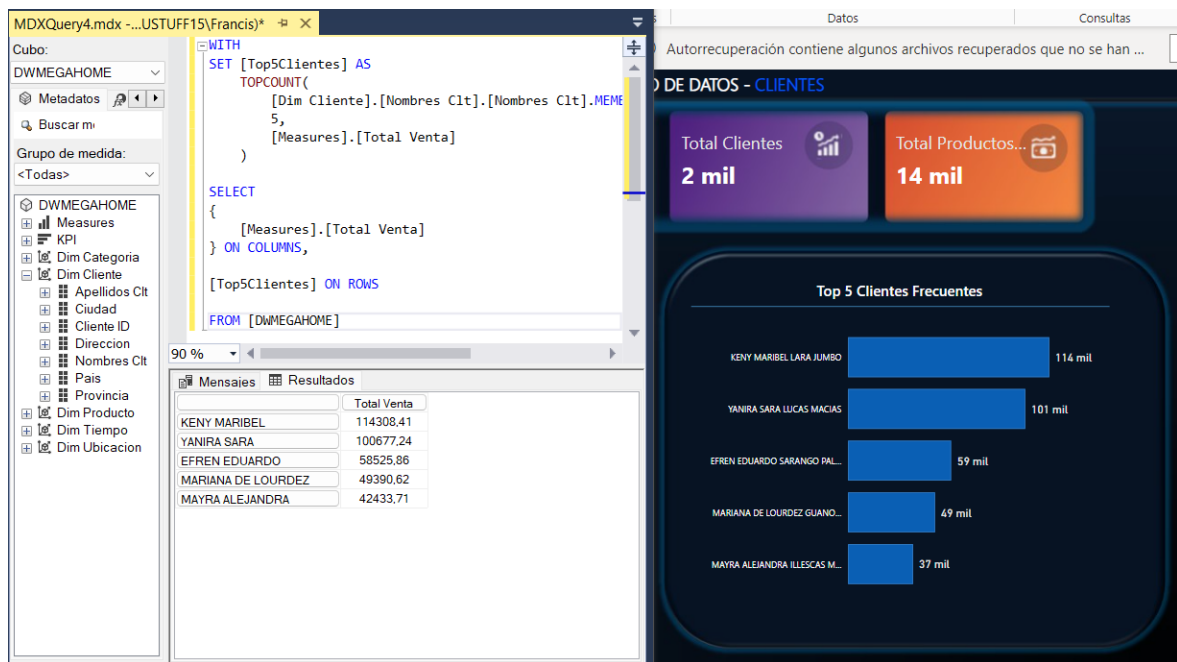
MDXQuery4.mdx -...USTUFF15\Francis)* ⊕ ✕

Cubo:
DWMEGAHOME
Metadatos
Buscar m
Grupo de medida:
<Todas>
DWMEGAHOME
Measures
KPI
Dim Categoria
Dim Cliente
Apellidos Clt
Ciudad
Cliente ID
Direccion
Nombres Clt
Pais
Provincia
Dim Producto
Dim Tiempo
Dim Ubicacion

WITH
SET [Top5Clientes] AS
TOPCOUNT(
[Dim Cliente].[Nombres Clt].[Nombres Clt].MEME
5,
[Measures].[Total Venta]
)

SELECT
{
[Measures].[Total Venta]
} ON COLUMNS,

[Top5Clientes] ON ROWS

FROM [DWMEGAHOME]

90 %

Mensajes
Resultados

| | Total Venta |
|---|---|
| KENY MARIBEL | 114308,41 |
| YANIRA SARA | 100677,24 |
| EFREN EDUARDO | 58525,86 |
| MARIANA DE LOURDEZ | 49390,62 |
| MAYRA ALEJANDRA | 42433,71 |

Datos
Consultas
Autorrecuperación contiene algunos archivos recuperados que no se han ...
D DE DATOS - CLIENTES
Total Clientes
2 mil
Total Productos...
14 mil
Top 5 Clientes Frecuentes
KENY MARIBEL LARA JUMBO
114 mil
YANIRA SARA LUCAS MACIAS
101 mil
EFREN EDUARDO SARANGO PAL...
59 mil
MARIANA DE LOURDEZ GUANO...
49 mil
MAYRA ALEJANDRA ILLESCAS M...
37 mil